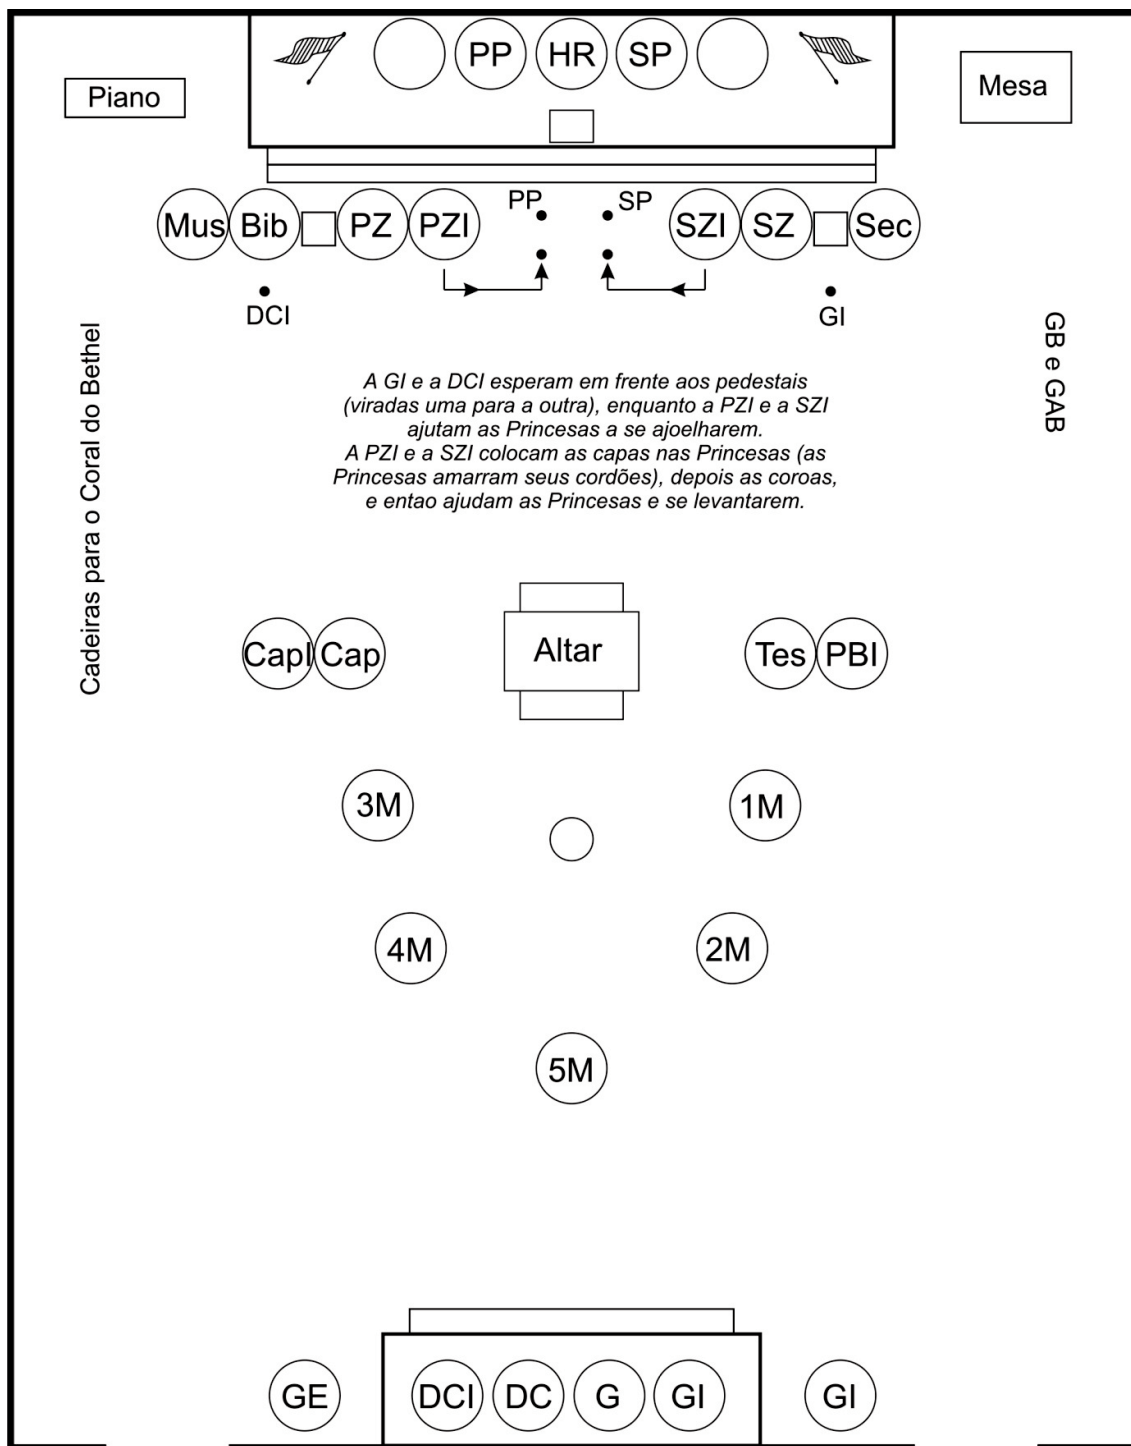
PP HR SP

Piano

Mesa

PP SP

Mus Bib PZ PZI SZI SZ Sec

DCI

GI

Cadeiras para o Coral do Bethel

GB e GAB

A GI e a DCI esperam em frente aos pedestais (viradas uma para a outra), enquanto a PZI e a SZI ajutam as Princesas a se ajoelharem.
A PZI e a SZI colocam as capas nas Princesas (as Princesas amarram seus cordões), depois as coroas, e entao ajudam as Princesas e se levantarem.

Capl Cap

Altar

Tes PBI

3M

1M

4M

2M

5M

GE DCI DC G GI GI